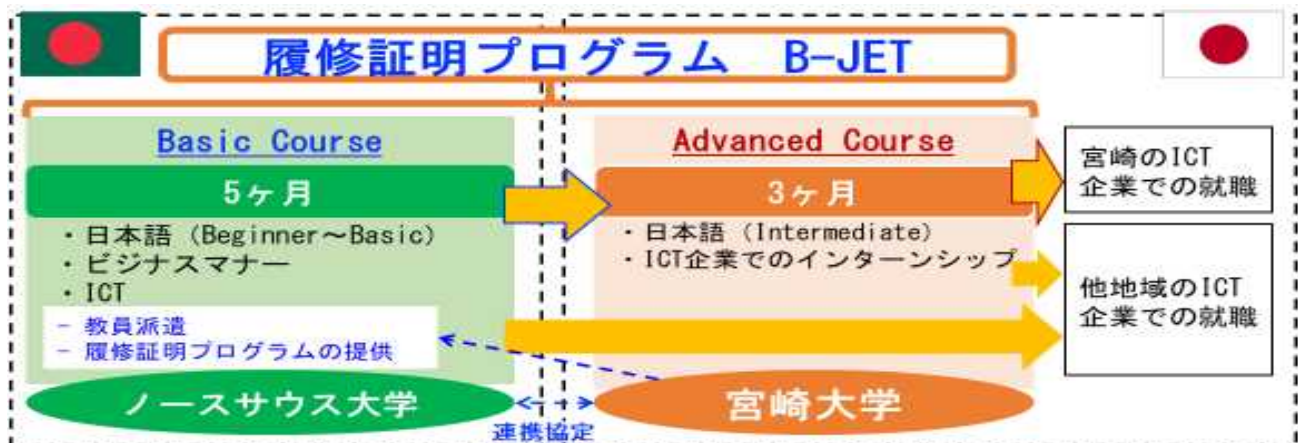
履修証明プログラム　B-JET

Basic Course

5ヶ月

・日本語（Beginner～Basic）
・ビジナスマナー
・ICT

－ 教員派遣
－ 履修証明プログラムの提供

ノースサウス大学

Advanced Course

3ヶ月

・日本語（Intermediate）
・ICT企業でのインターンシップ

宮崎大学

連携協定

宮崎のICT企業での就職

他地域のICT企業での就職